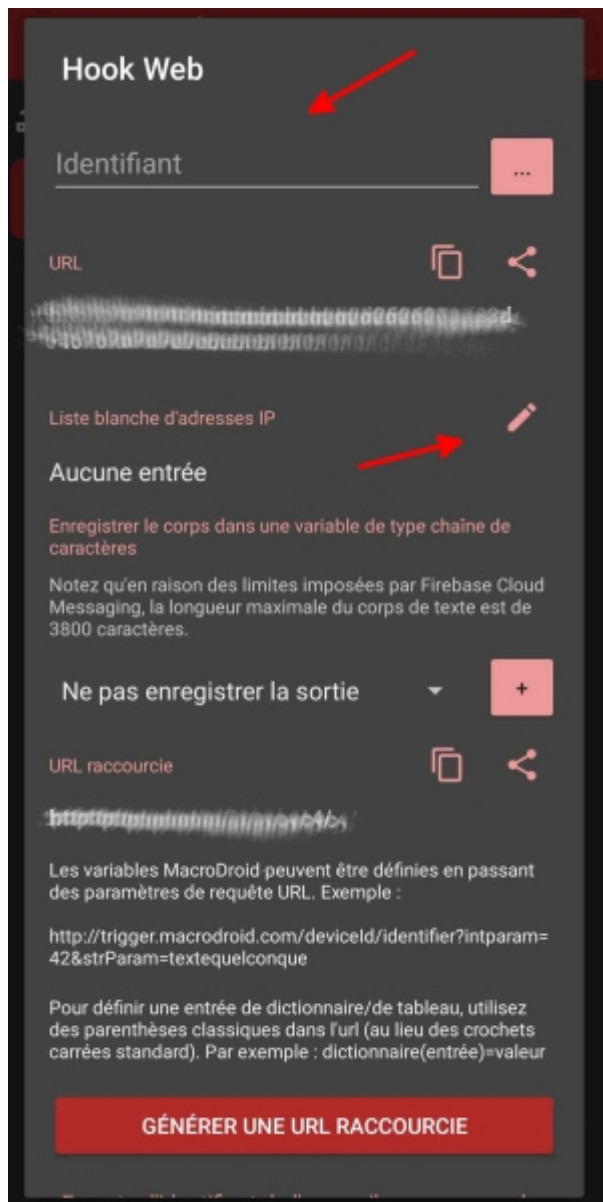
Hook Web

Identifiant

...

URL

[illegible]

Liste blanche d'adresses IP

Aucune entrée

Enregistrer le corps dans une variable de type chaîne de caractères

Notez qu'en raison des limites imposées par Firebase Cloud Messaging, la longueur maximale du corps de texte est de 3800 caractères.

Ne pas enregistrer la sortie

+

URL raccourcie

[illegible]

Les variables MacroDroid peuvent être définies en passant des paramètres de requête URL. Exemple :

http://trigger.macrodroid.com/deviceId/identifier?intparam=42&strParam=textequelconque

Pour définir une entrée de dictionnaire/de tableau, utilisez des parenthèses classiques dans l'url (au lieu des crochets carrées standard). Par exemple : dictionnaire(entrée)=valeur

GÉNÉRER UNE URL RACCOURCIE

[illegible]